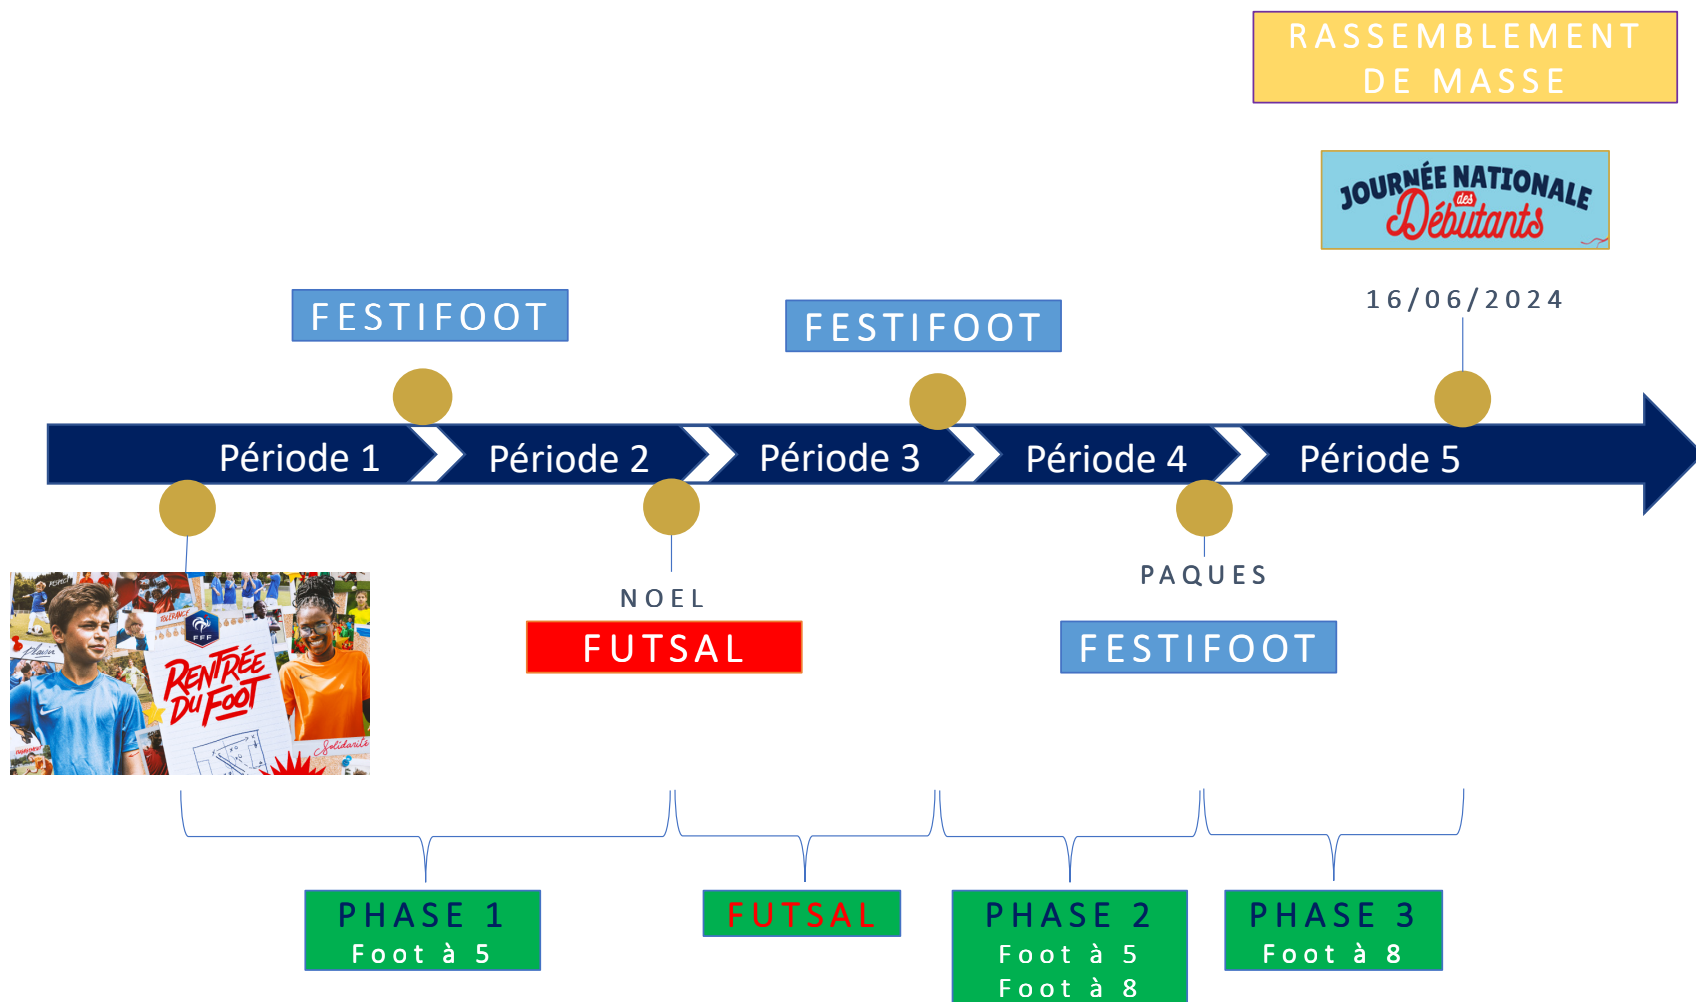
RASSEMBLEMENT DE MASSE

JOURNÉE NATIONALE des Débutants

16/06/2024

FESTIFOOT

FESTIFOOT

Période 1

Période 2

Période 3

Période 4

Période 5

FFF

RENTRÉE DU FOOT

Solidarité

NOEL

FUTSAL

PAQUES

FESTIFOOT

PHASE 1
Foot à 5

FUTSAL

PHASE 2
Foot à 5
Foot à 8

PHASE 3
Foot à 8